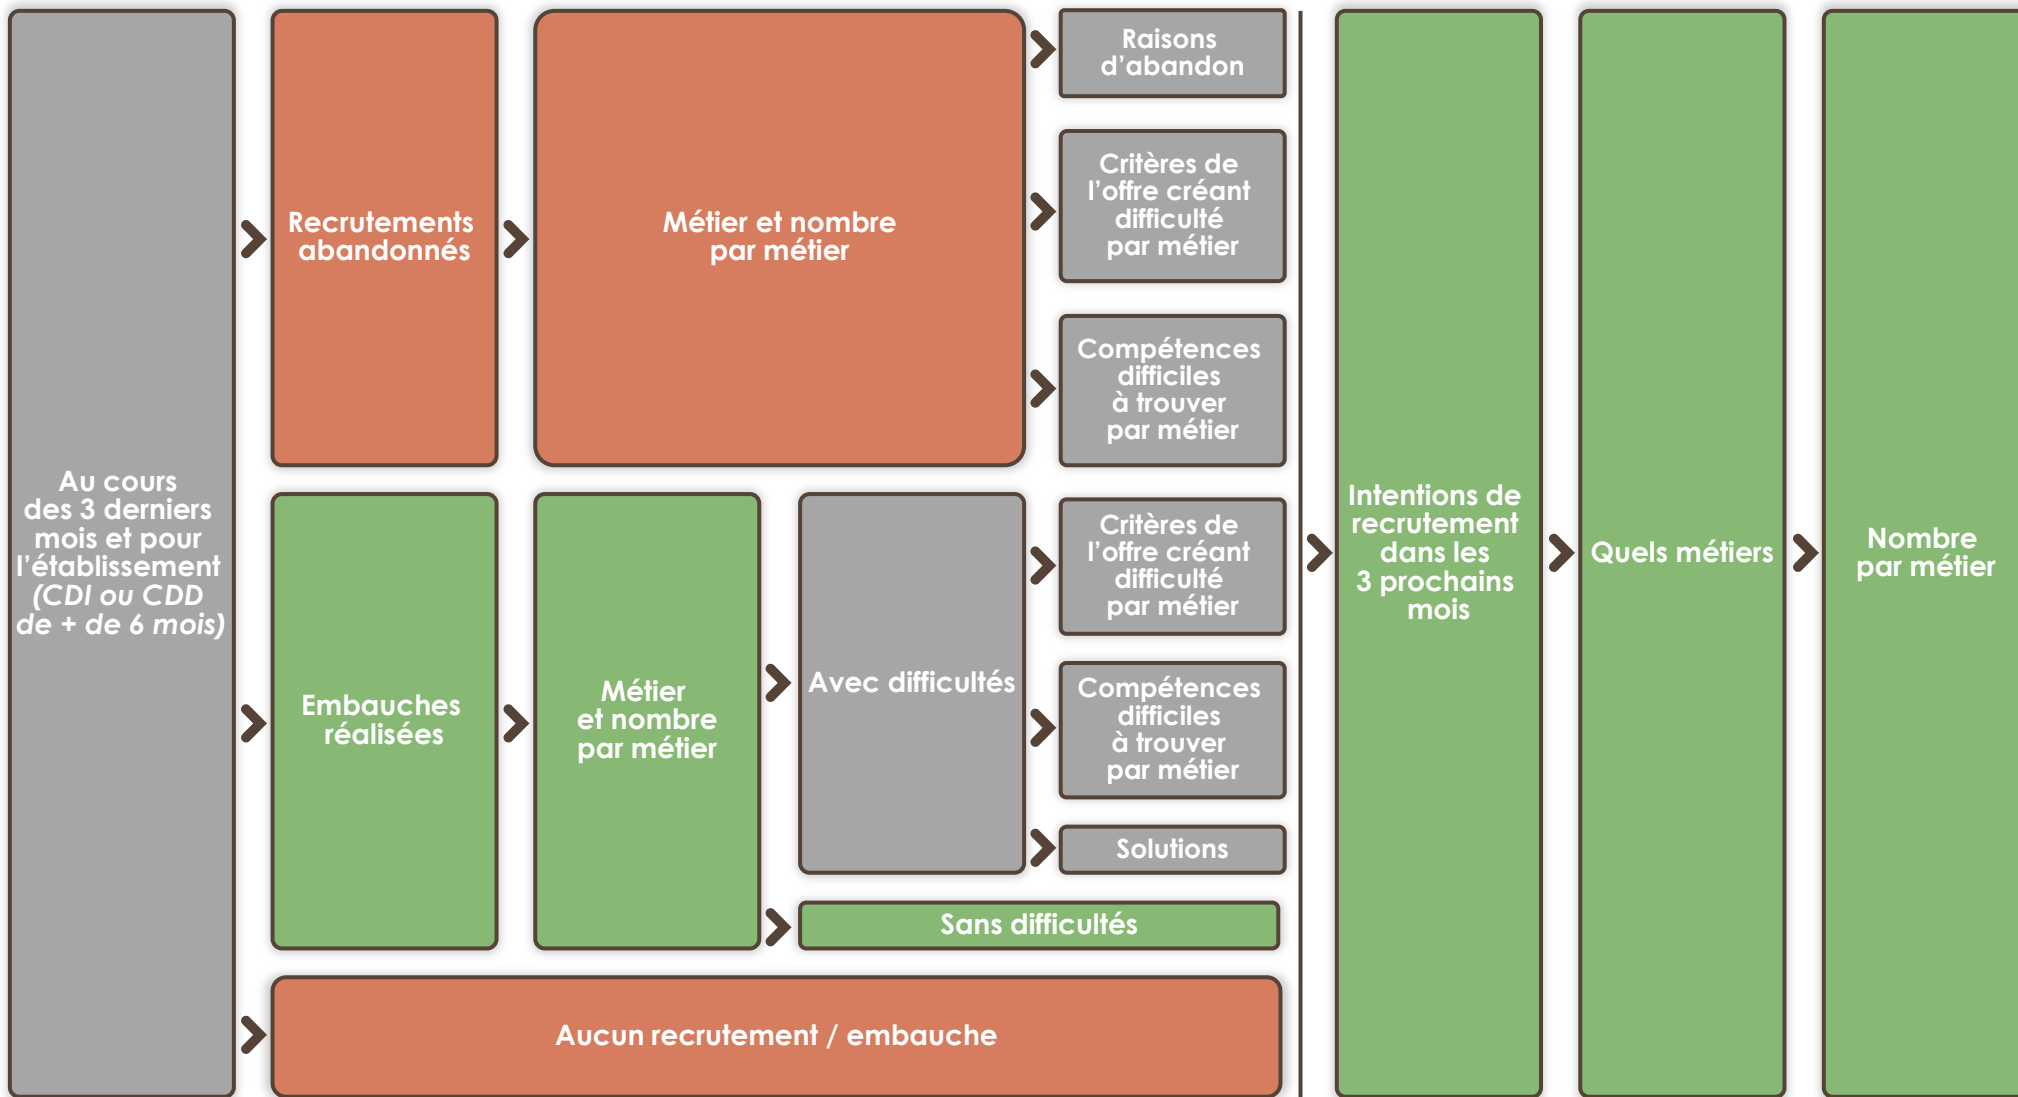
Au cours des 3 derniers mois et pour l'établissement (CDI ou CDD de + de 6 mois)

Recrutements abandonnés

Métier et nombre par métier

Raisons d'abandon

Critères de l'offre créant difficulté par métier

Compétences difficiles à trouver par métier

Embauches réalisées

Métier et nombre par métier

Avec difficultés

Critères de l'offre créant difficulté par métier

Compétences difficiles à trouver par métier

Solutions

Sans difficultés

Aucun recrutement / embauche

Intentions de recrutement dans les 3 prochains mois

Quels métiers

Nombre par métier